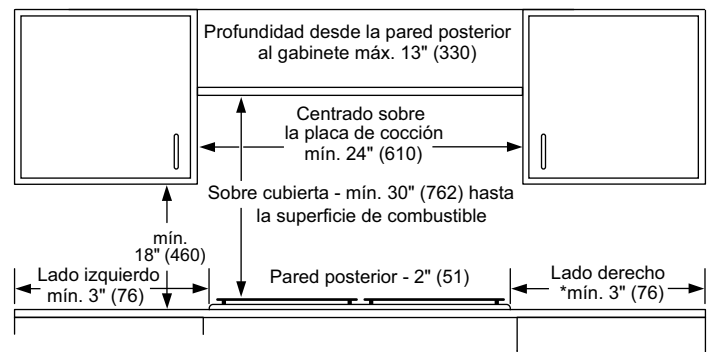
Profundidad desde la pared posterior al gabinete máx. 13" (330)

Centrado sobre la placa de cocción mín. 24" (610)

Sobre cubierta - mín. 30" (762) hasta la superficie de combustible

mín. 18" (460)

Lado izquierdo mín. 3" (76)

Pared posterior - 2" (51)

Lado derecho *mín. 3" (76)